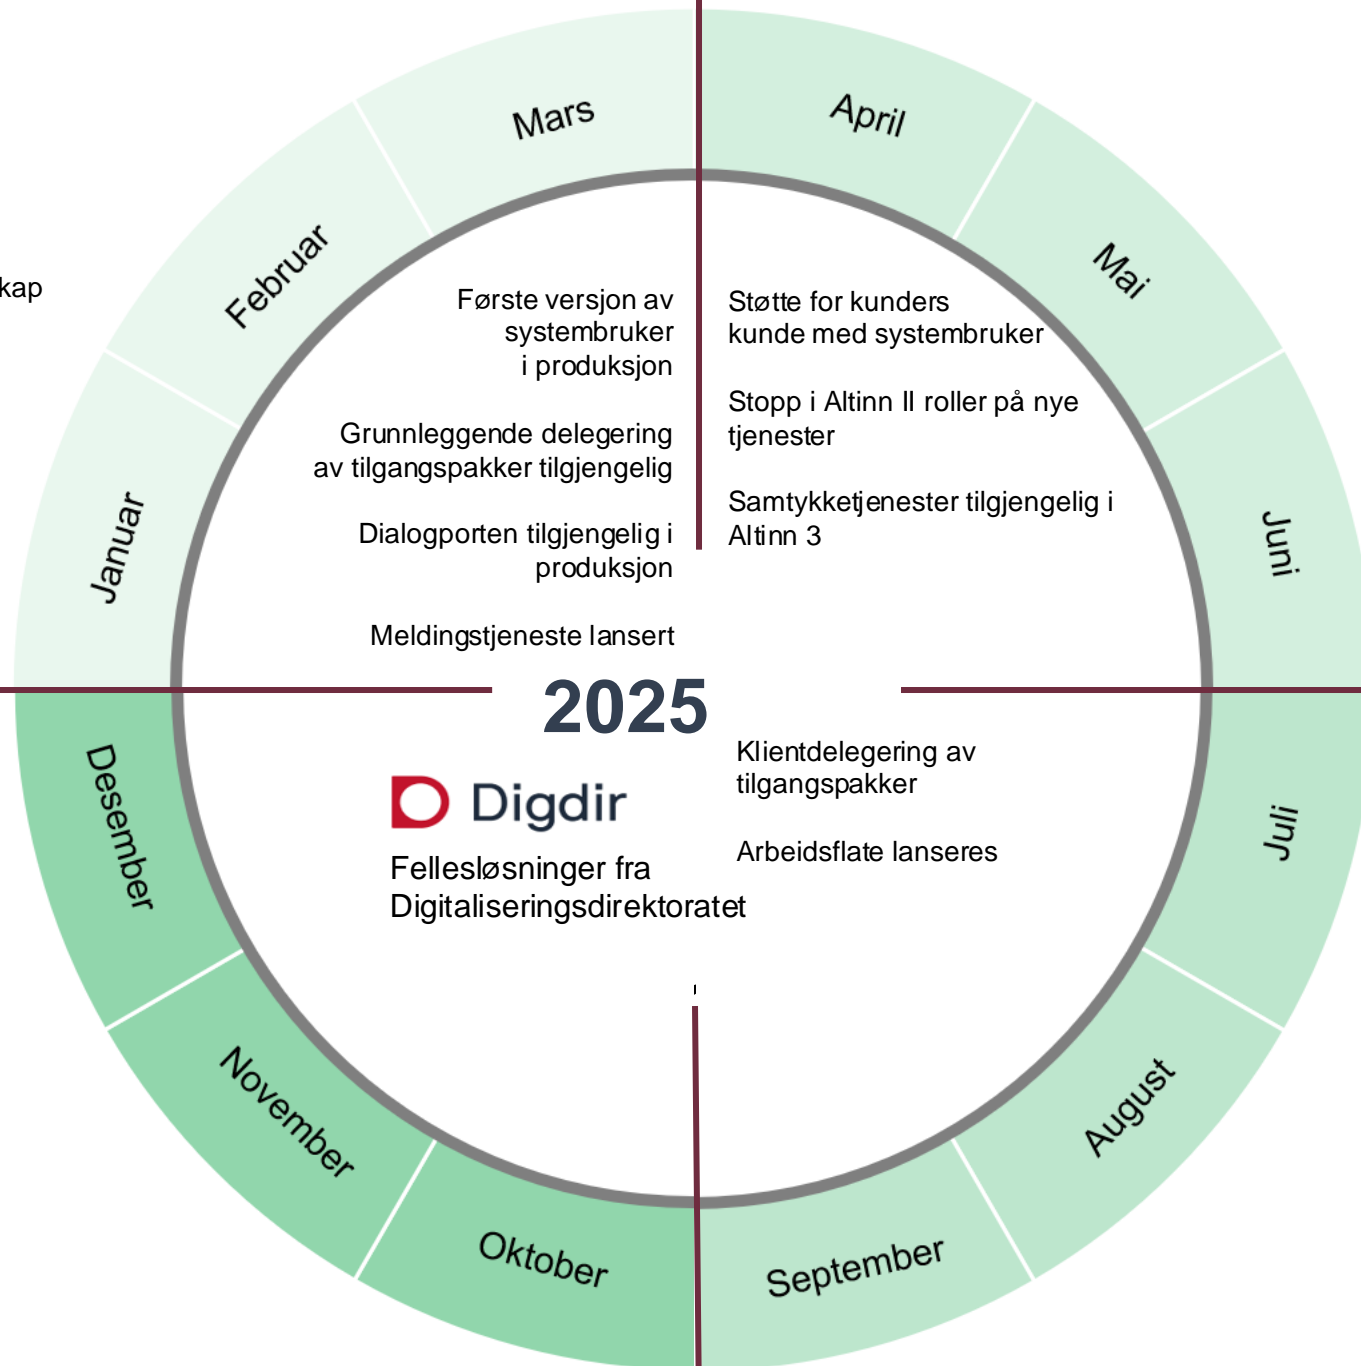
kap

Januar

Februar

Mars

April

Mai

Juni

Første versjon av systembruker i produksjon

Grunnleggende delegering av tilgangspakker tilgjengelig

Dialogporten tilgjengelig i produksjon

Meldingstjeneste lansert

Støtte for kunders kunde med systembruker

Stopp i Altinn II roller på nye tjenester

Samtykketjenester tilgjengelig i Altinn 3

2025

Digdir

Fellesløsninger fra Digitaliseringsdirektoratet

Klientdelegering av tilgangspakker

Arbeidsflate lanseres

Juli

August

September

Oktober

November

Desember